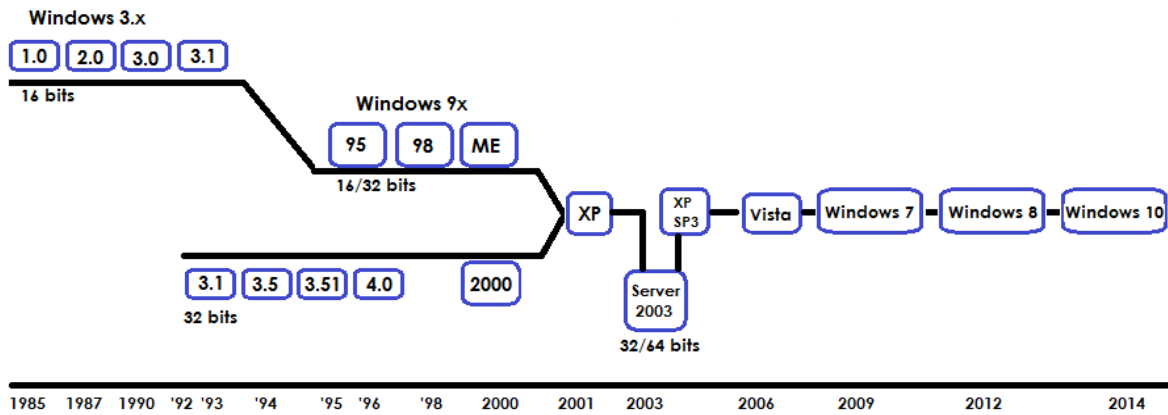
Windows 3.x

1.0 2.0 3.0 3.1

16 bits

Windows 9x

95 98 ME

16/32 bits

XP

XP SP3

Vista

Windows 7

Windows 8

Windows 10

3.1 3.5 3.51 4.0

2000

32 bits

Server 2003

32/64 bits

1985 1987 1990 '92 '93 '94 '95 '96 '98 2000 2001 2003 2006 2009 2012 2014